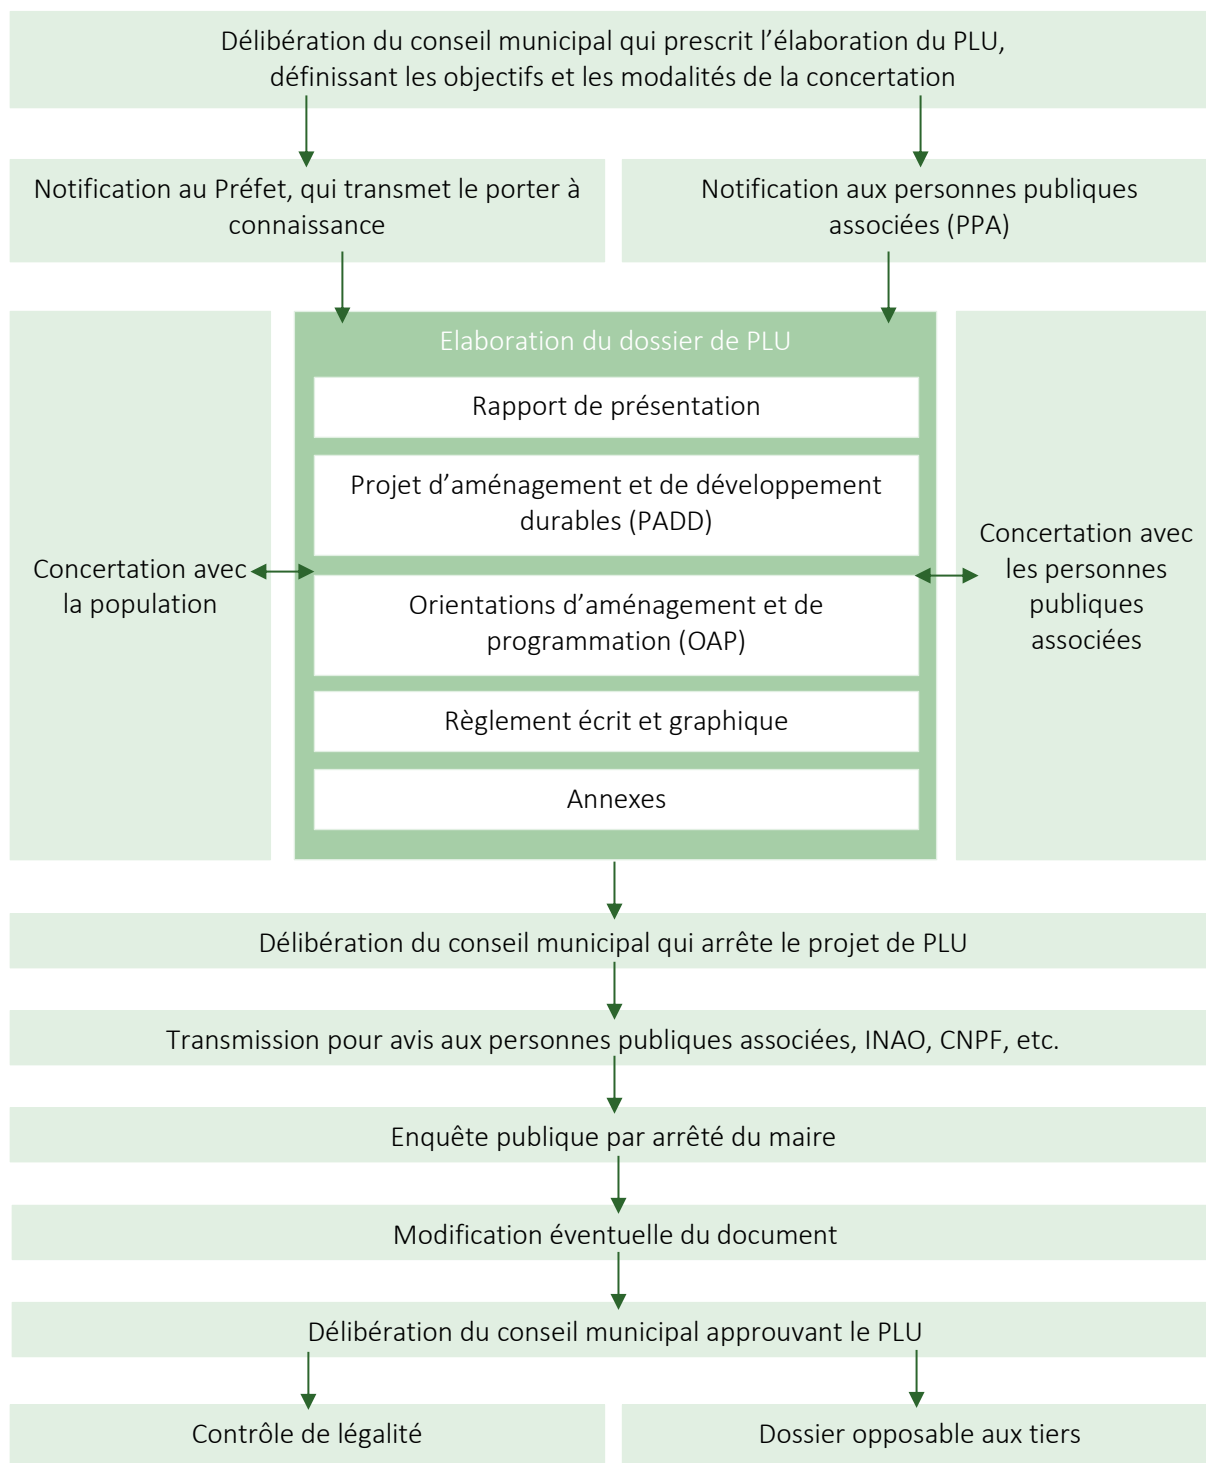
Délibération du conseil municipal qui prescrit l'élaboration du PLU, définissant les objectifs et les modalités de la concertation

Notification au Préfet, qui transmet le porter à connaissance

Notification aux personnes publiques associées (PPA)

Elaboration du dossier de PLU

Rapport de présentation

Projet d'aménagement et de développement durables (PADD)

Orientations d'aménagement et de programmation (OAP)

Règlement écrit et graphique

Annexes

Concertation avec la population

Concertation avec les personnes publiques associées

Délibération du conseil municipal qui arrête le projet de PLU

Transmission pour avis aux personnes publiques associées, INAO, CNPF, etc.

Enquête publique par arrêté du maire

Modification éventuelle du document

Délibération du conseil municipal approuvant le PLU

Contrôle de légalité

Dossier opposable aux tiers